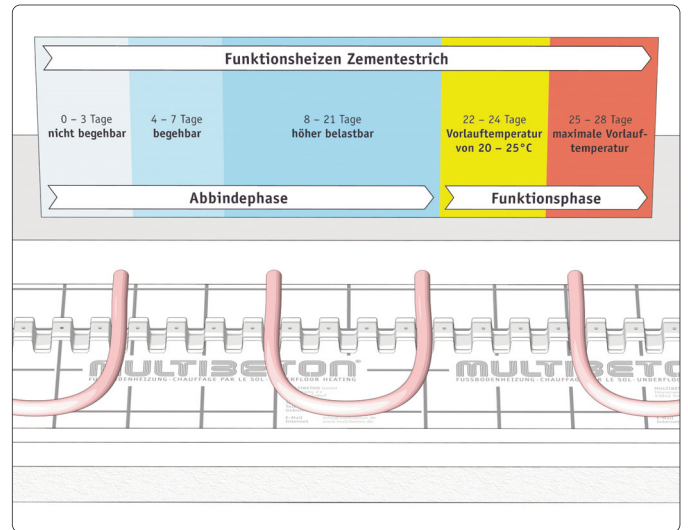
Funktionsheizen Zementestrich

0 – 3 Tage
nicht begehbar

4 – 7 Tage
begehbar

8 – 21 Tage
höher belastbar

22 – 24 Tage
Vorlauftemperatur von 20 – 25°C

25 – 28 Tage
maximale Vorlauftemperatur

Abbindephase

Funktionsphase

MULTIBETON
FUSSBODENHEIZUNG · CHAUFFAGE PAR LE SOL · UNDERFLOOR HEATING

MULTIBETON
FUSSBODENHEIZUNG · CHAUFFAGE PAR LE SOL · UNDERFLOOR

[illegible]